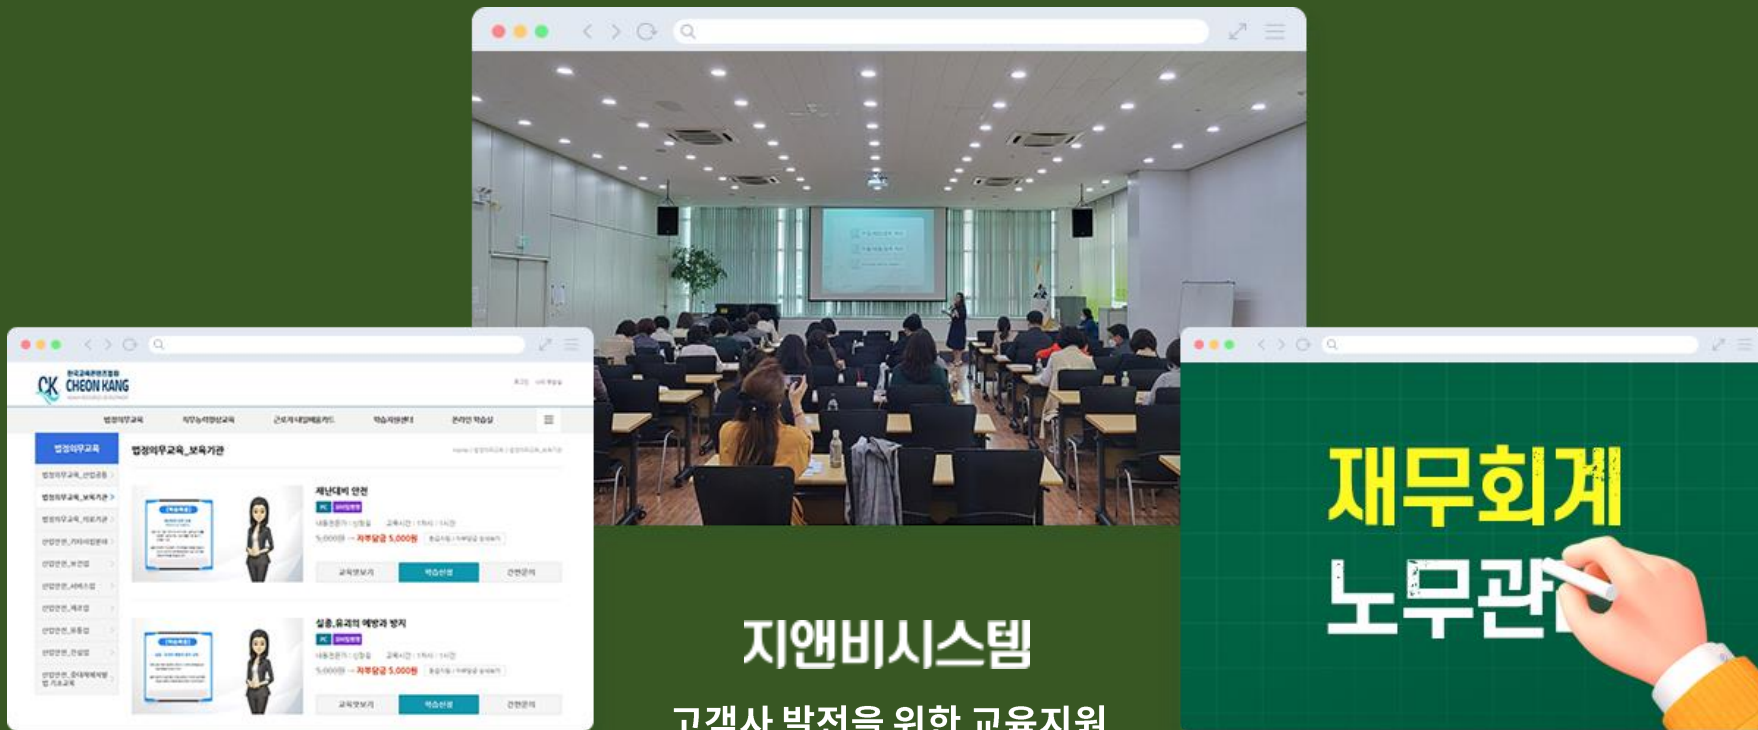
CK CHEON KANG

법정의무교육

법정의무교육_보육기관

재난대비 안전

5,000원 → 자부담금 5,000원

교육맛보기

학습신청

상담문의

성희롱 예방과 방지

5,000원 → 자부담금 5,000원

교육맛보기

학습신청

상담문의

지앤비시스템

고객사 발전을 위한 교육지원

재무회계

노무관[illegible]